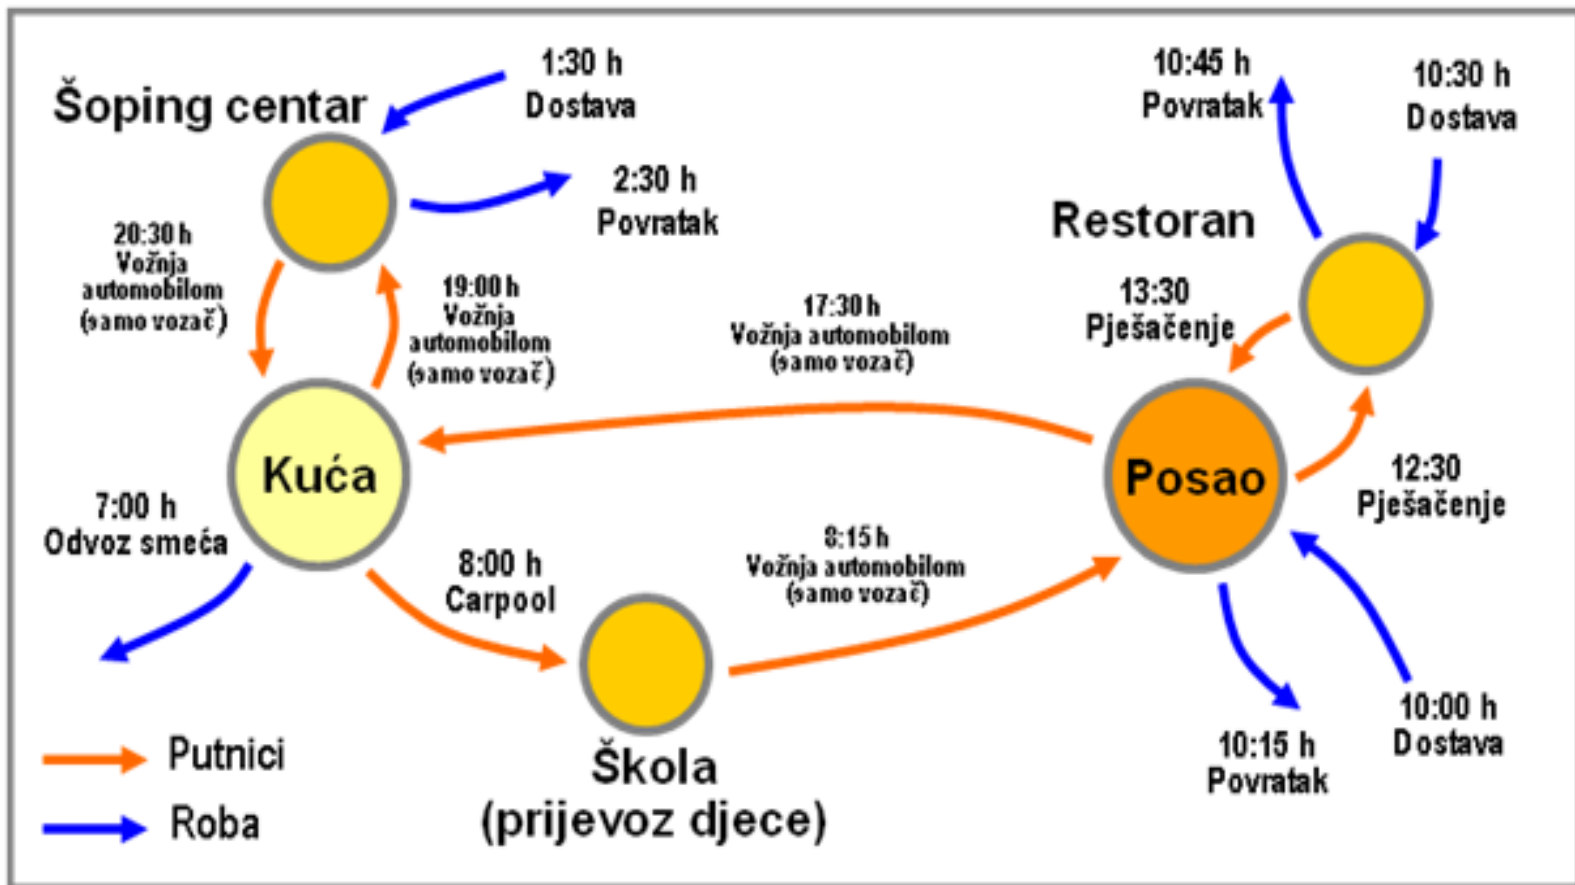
Šoping centar

1:30 h
Dostava

2:30 h
Povratak

10:45 h
Povratak

10:30 h
Dostava

Restoran

20:30 h
Vožnja automobilom (samo vozač)

19:00 h
Vožnja automobilom (samo vozač)

17:30 h
Vožnja automobilom (samo vozač)

13:30
Pješačenje

Kuća

Posao

7:00 h
Odvoz smeća

12:30
Pješačenje

8:00 h
Carpool

8:15 h
Vožnja automobilom (samo vozač)

10:15 h
Povratak

10:00 h
Dostava

Putnici

Roba

Škola
(prijevoz djece)